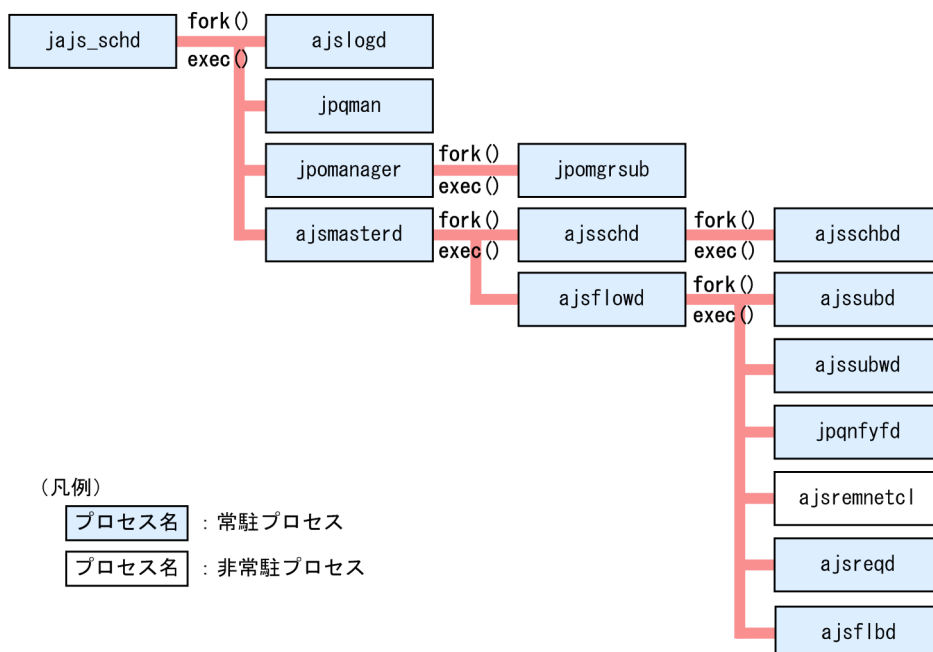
jajs_schd
fork()
exec()
ajslogd
jpqman
jpomanager
fork()
exec()
jpomgrsub
ajsmasterd
fork()
exec()
ajsschd
fork()
exec()
ajsschbd
ajsflowd
fork()
exec()
ajssubd
ajssubwd
jpqnfyfd
ajsremnetcl
ajsreqd
ajsflbd

（凡例）
プロセス名 ：常駐プロセス
プロセス名 ：非常駐プロセス